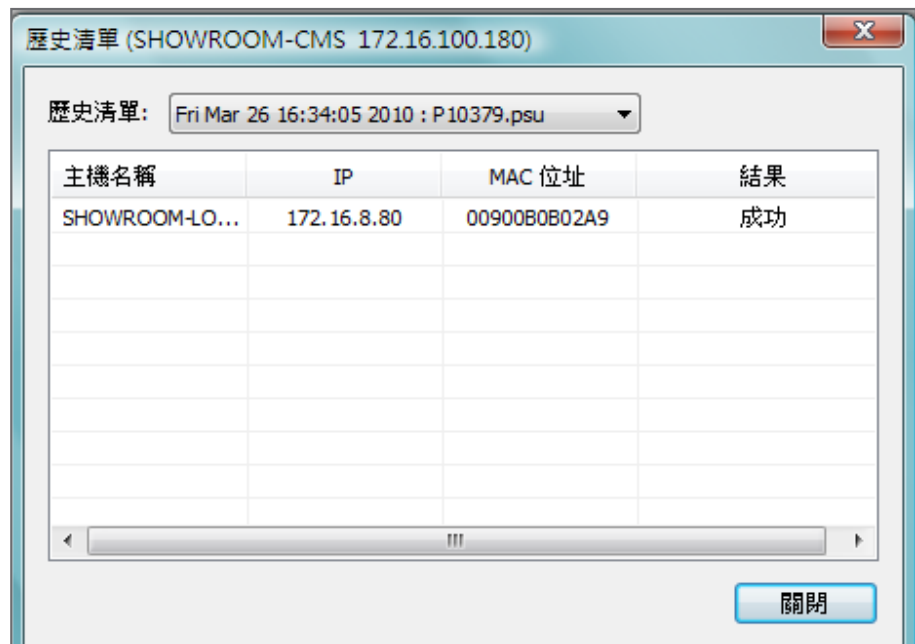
歷史清單 (SHOWROOM-CMS 172.16.100.180)

歷史清單: Fri Mar 26 16:34:05 2010 : P10379.psu

| 主機名稱 | IP | MAC 位址 | 結果 |
|---|---|---|---|
| SHOWROOM-LO... | 172.16.8.80 | 00900B0B02A9 | 成功 |

關閉